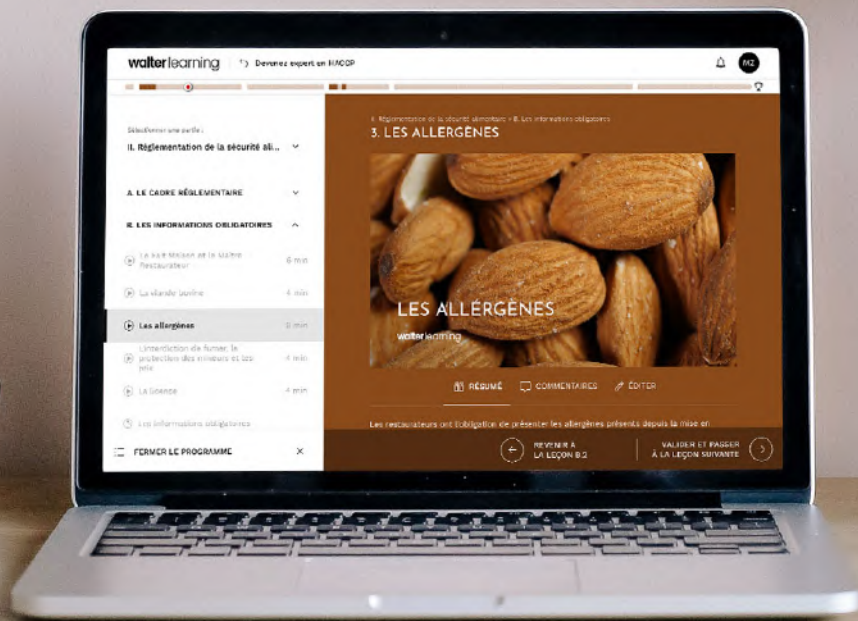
walter learning

Devenez expert en HACCP

MZ

Sélectionner une partie :

II. Réglementation de la sécurité ali...

A. LE CADRE RÉGLEMENTAIRE

B. LES INFORMATIONS OBLIGATOIRES

Le Fait Maison et le Maître Restaurateur 6 min

La viande bovine 4 min

Les allergènes 8 min

L'interdiction de fumer, la protection des mineurs et les prix 4 min

La licence 4 min

Les informations obligatoires

FERMER LE PROGRAMME

II. Réglementation de la sécurité alimentaire > B. Les informations obligatoires

3. LES ALLERGÈNES

LES ALLERGÈNES

walter learning

RÉSUMÉ

COMMENTAIRES

ÉDITER

Les restaurateurs ont l'obligation de présenter les allergènes présents depuis la mise en

REVENIR À LA LEÇON B.2

VALIDER ET PASSER À LA LEÇON SUIVANTE